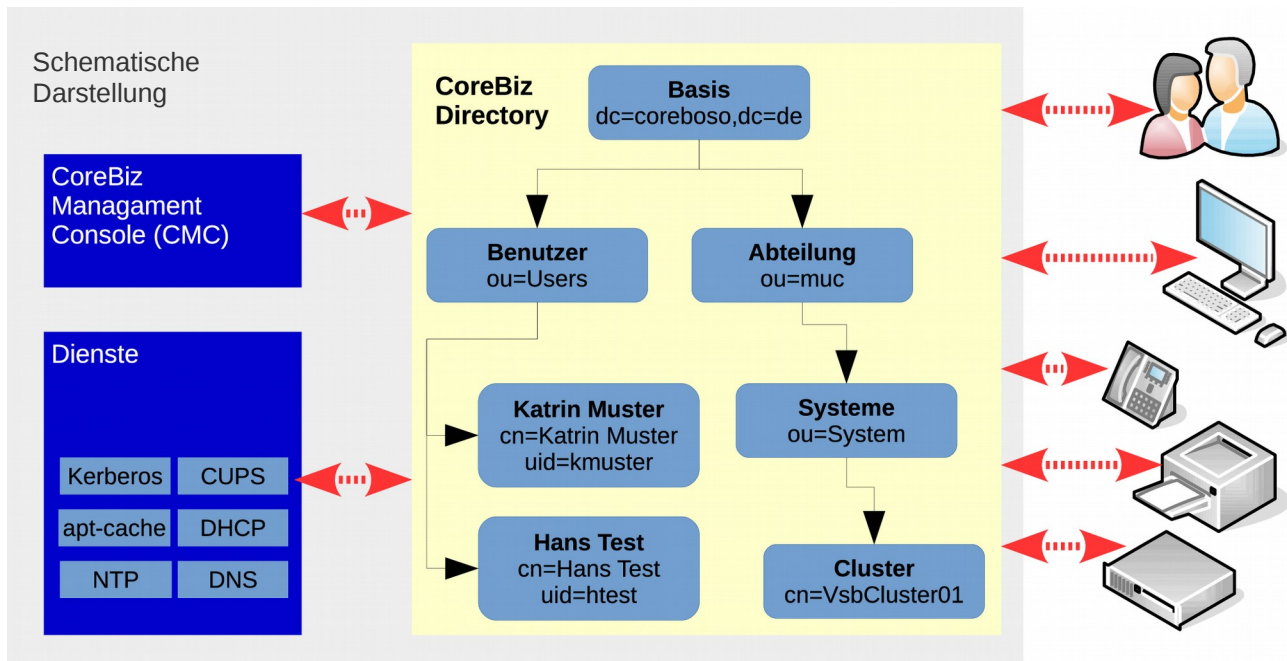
Schematische Darstellung

CoreBiz Managament Console (CMC)

Dienste

Kerberos
CUPS
apt-cache
DHCP
NTP
DNS

CoreBiz Directory

Basis
dc=coreboso,dc=de

Benutzer
ou=Users

Abteilung
ou=muc

Katrin Muster
cn=Katrin Muster
uid=kmuster

Systeme
ou=System

Hans Test
cn=Hans Test
uid=htest

Cluster
cn=VsbCluster01